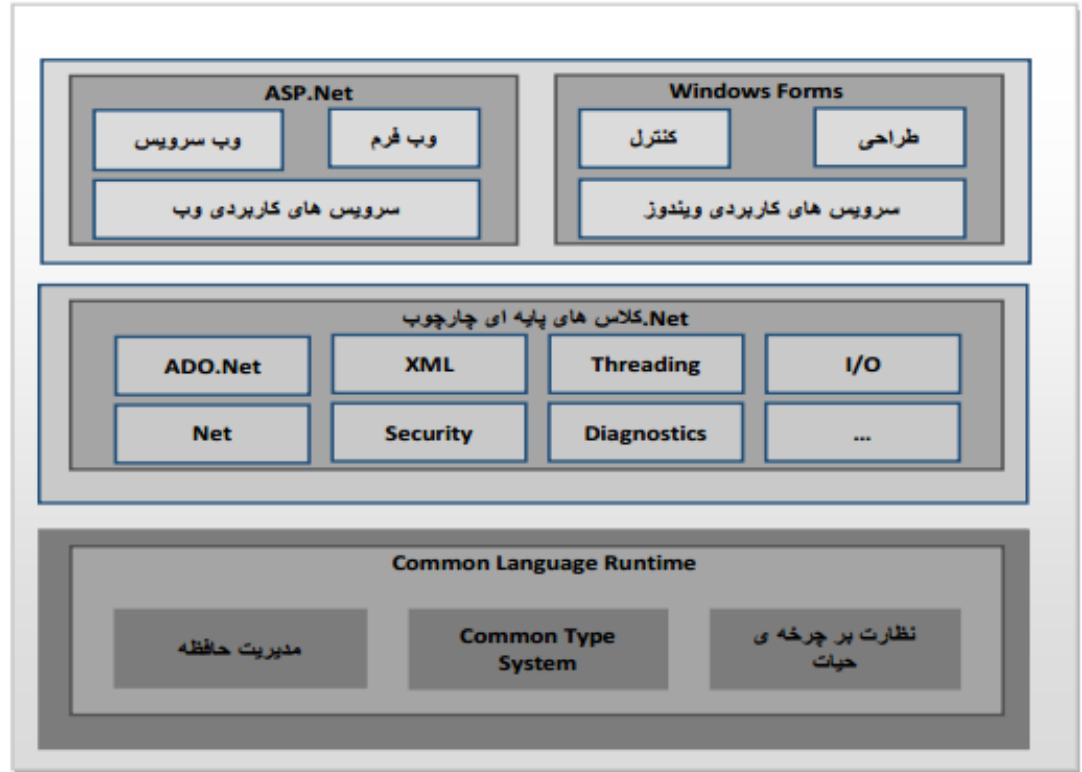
ASP.Net

وب سرویس

وب فرم

سرویس های کاربردی وب

Windows Forms

کنترل

طراحی

سرویس های کاربردی ویندوز

کلاس های پایه ای چارچوب Net.

ADO.Net

XML

Threading

I/O

Net

Security

Diagnostics

...

Common Language Runtime

مدیریت حافظه

Common Type System

نظارت بر چرخه ی حیات